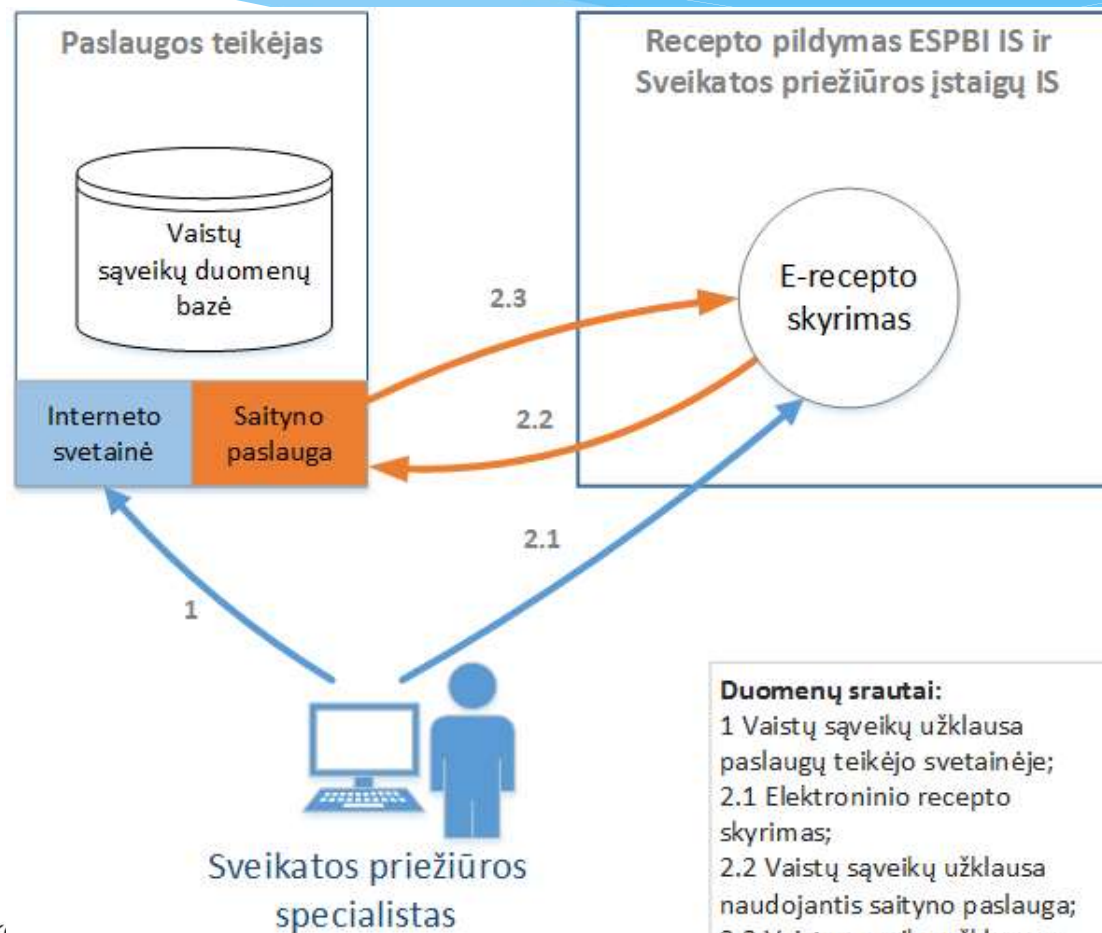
Paslaugos teikėjas

Vaistų sąveikų duomenų bazė

Interneto svetainė

Saityno paslauga

Recepto pildymas ESPBI IS ir Sveikatos priežiūros įstaigų IS

E-recepto skyrimas

2.3

2.2

2.1

1

Sveikatos priežiūros specialistas

**Duomenų srautai:**
1 Vaistų sąveikų užklausa paslaugų teikėjo svetainėje;
2.1 Elektroninio recepto skyrimas;
2.2 Vaistų sąveikų užklausa naudojantis saityno paslauga;
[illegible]